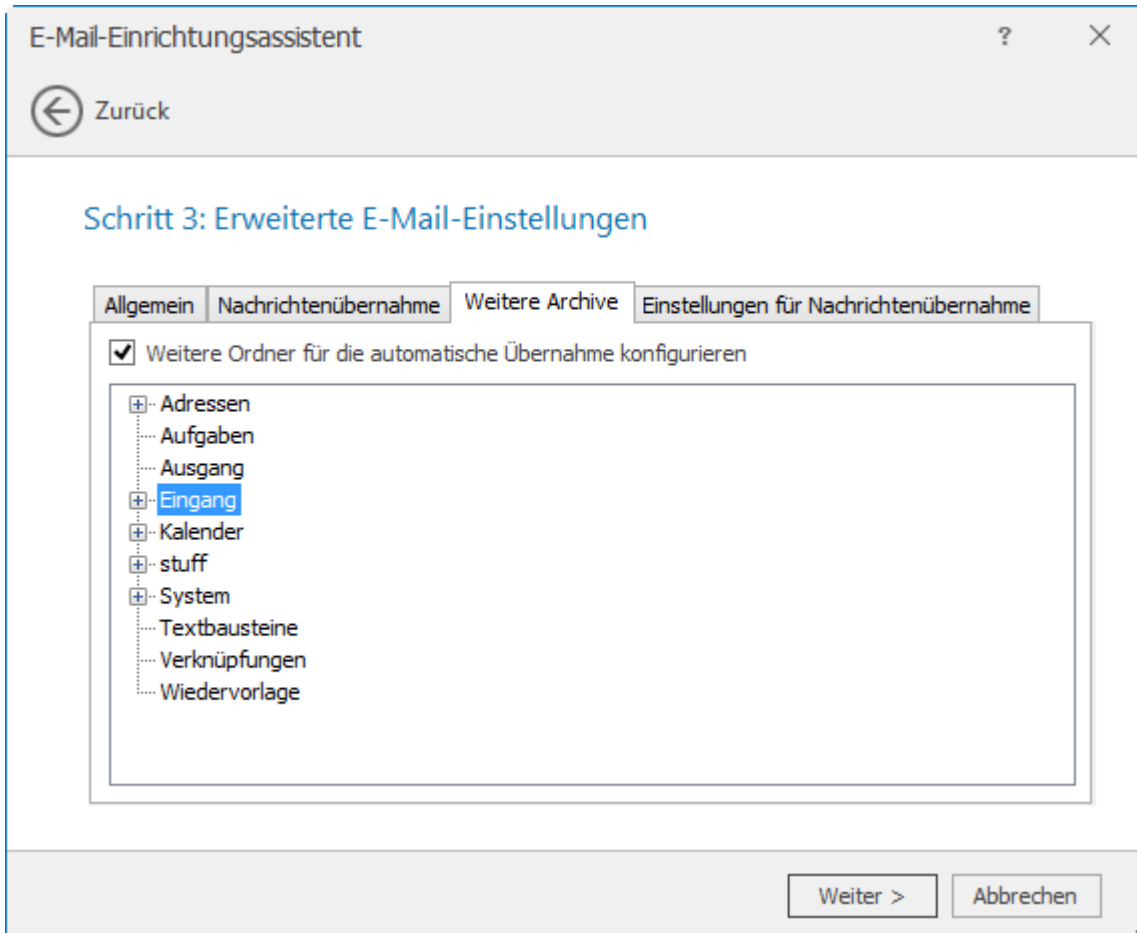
E-Mail-Einrichtungsassistent ? ×

Zurück

Schritt 3: Erweiterte E-Mail-Einstellungen

Allgemein | Nachrichtenübernahme | Weitere Archive | Einstellungen für Nachrichtenübernahme

Weitere Ordner für die automatische Übernahme konfigurieren

Adressen
Aufgaben
Ausgang
Eingang
Kalender
stuff
System
Textbausteine
Verknüpfungen
Wiedervorlage

Weiter >
Abbrechen